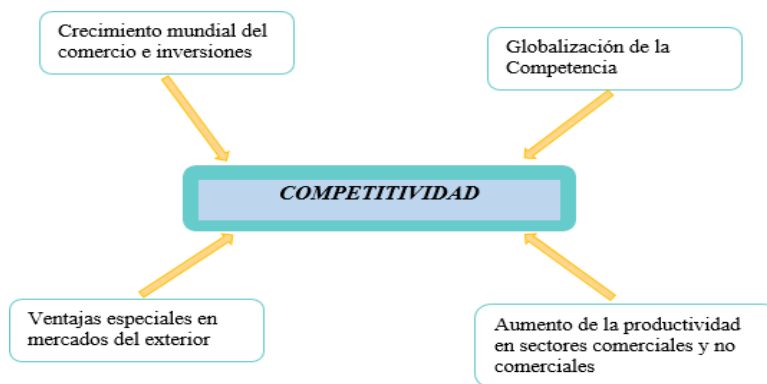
Crecimiento mundial del comercio e inversiones

Globalización de la Competencia

COMPETITIVIDAD

Ventajas especiales en mercados del exterior

Aumento de la productividad en sectores comerciales y no comerciales